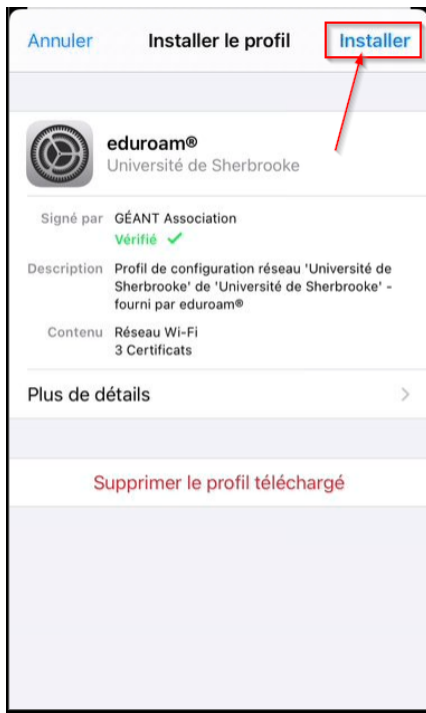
Annuler Installer le profil Installer

eduroam®
Université de Sherbrooke

Signé par GÉANT Association
Vérifié ✓

Description Profil de configuration réseau 'Université de Sherbrooke' de 'Université de Sherbrooke' - fourni par eduroam®

Contenu Réseau Wi-Fi
3 Certificats

Plus de détails

Supprimer le profil téléchargé